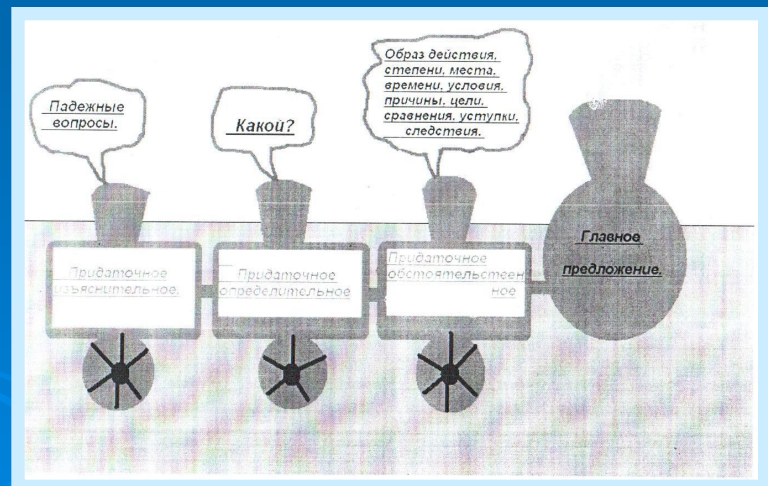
Падежные вопросы.

Какой?

Образ действия, степени, места, времени, условия, причины, цели, сравнения, уступки, следствия.

Придаточное изъяснительное.

Придаточное определительное

Придаточное обстоятельственное

Главное предложение.